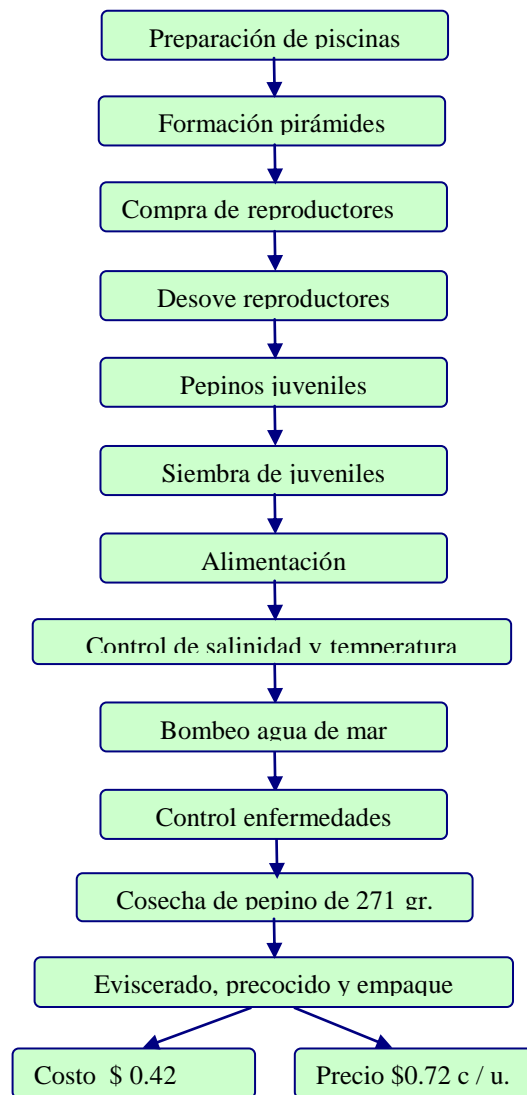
Preparación de piscinas

Formación pirámides

Compra de reproductores

Desove reproductores

Pepinos juveniles

Siembra de juveniles

Alimentación

Control de salinidad y temperatura

Bombeo agua de mar

Control enfermedades

Cosecha de pepino de 271 gr.

Eviscerado, precocido y empaque

Costo $ 0.42

Precio $0.72 c / u.